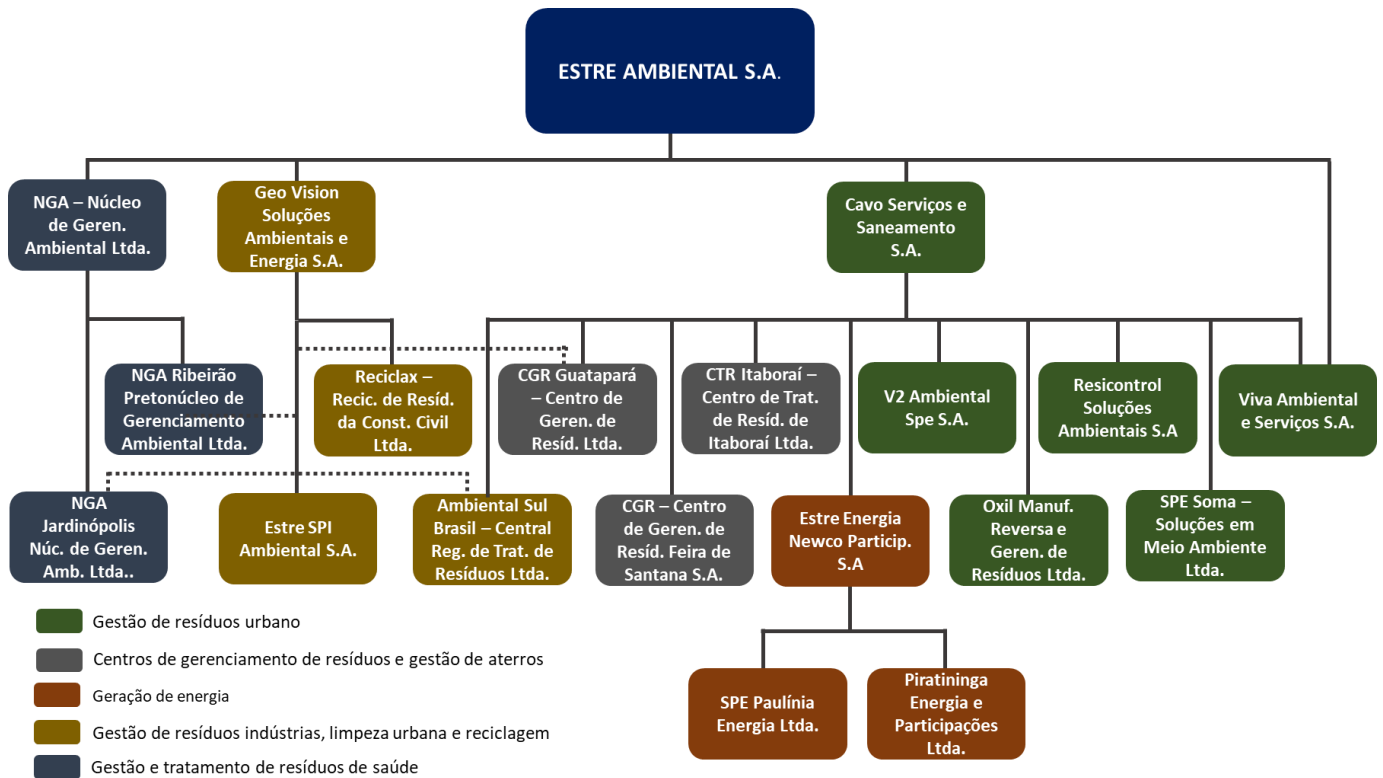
ESTRE AMBIENTAL S.A.

NGA – Núcleo de Geren. Ambiental Ltda.

Geo Vision Soluções Ambientais e Energia S.A.

Cavo Serviços e Saneamento S.A.

NGA Ribeirão Pretonúcleo de Gerenciamento Ambiental Ltda.

Reciclax – Recic. de Resíd. da Const. Civil Ltda.

CGR Guatapará – Centro de Geren. de Resíd. Ltda.

CTR Itaboraí – Centro de Trat. de Resíd. de Itaboraí Ltda.

V2 Ambiental Spe S.A.

Resicontrol Soluções Ambientais S.A

Viva Ambiental e Serviços S.A.

NGA Jardinópolis Núc. de Geren. Amb. Ltda..

Estre SPI Ambiental S.A.

Ambiental Sul Brasil – Central Reg. de Trat. de Resíduos Ltda.

CGR – Centro de Geren. de Resíd. Feira de Santana S.A.

Estre Energia Newco Particip. S.A

Oxil Manuf. Reversa e Geren. de Resíduos Ltda.

SPE Soma – Soluções em Meio Ambiente Ltda.

SPE Paulínia Energia Ltda.

Piratininga Energia e Participações Ltda.

Gestão de resíduos urbano

Centros de gerenciamento de resíduos e gestão de aterros

Geração de energia

Gestão de resíduos indústrias, limpeza urbana e reciclagem

Gestão e tratamento de resíduos de saúde